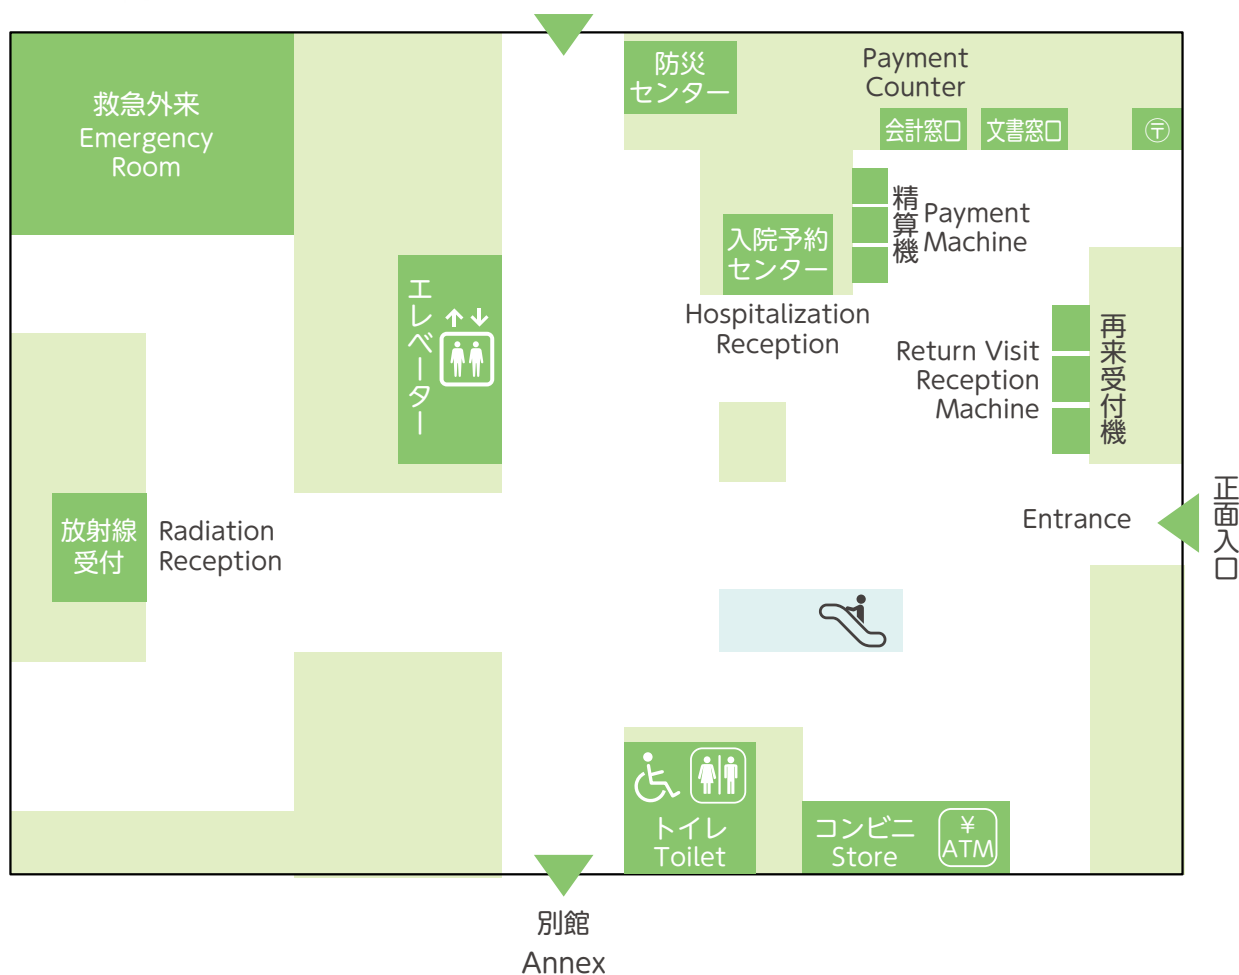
救急外来
Emergency
Room

エレベーター

放射線受付
Radiation
Reception

防災センター

Payment
Counter

会計窓口
文書窓口
〒

入院予約センター
Hospitalization
Reception

精算機
Payment
Machine

Return Visit
Reception
Machine

再来受付機

Entrance

正面入口

トイレ
Toilet

コンビニ
Store

¥
ATM

別館
Annex